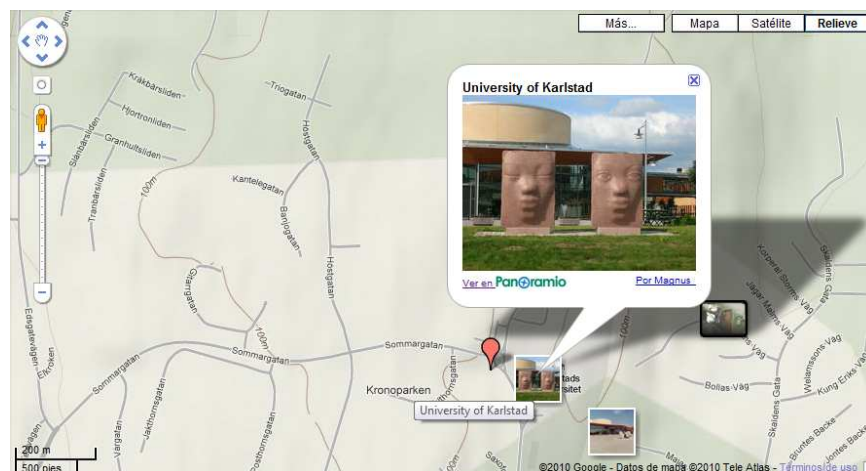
Más... Mapa Satélite Relieve

University of Karlstad

Ver en Panoramio Por Magnus

Krakbärsliden
Hjortronliden
Granhultsliden
Slånbärsliden
Tranbärsliden
Triogatan
Höstgatan
Kantelegatan
Banjogatan
Gitarrgatan
Höstgatan
100m
100m
Sommargatan
Sommargatan
Sommargatan
Kronoparken
Edsgatevägen
Ekroken
Vargatan
Jaktbomsgatan
Sommargatan
Stads
sitet
University of Karlstad
Korpral Storms Väg
Jägar Mattes Väg
Bollas Väg
Welamssons Väg
Kung Eriks Väg
Skaldens Gata
Skaldens Gata
Bruntes Backe
Jontes Backe
Savor

200 m
500 pies
©2010 Google - Datos de mapa ©2010 Tele Atlas - Términos de uso